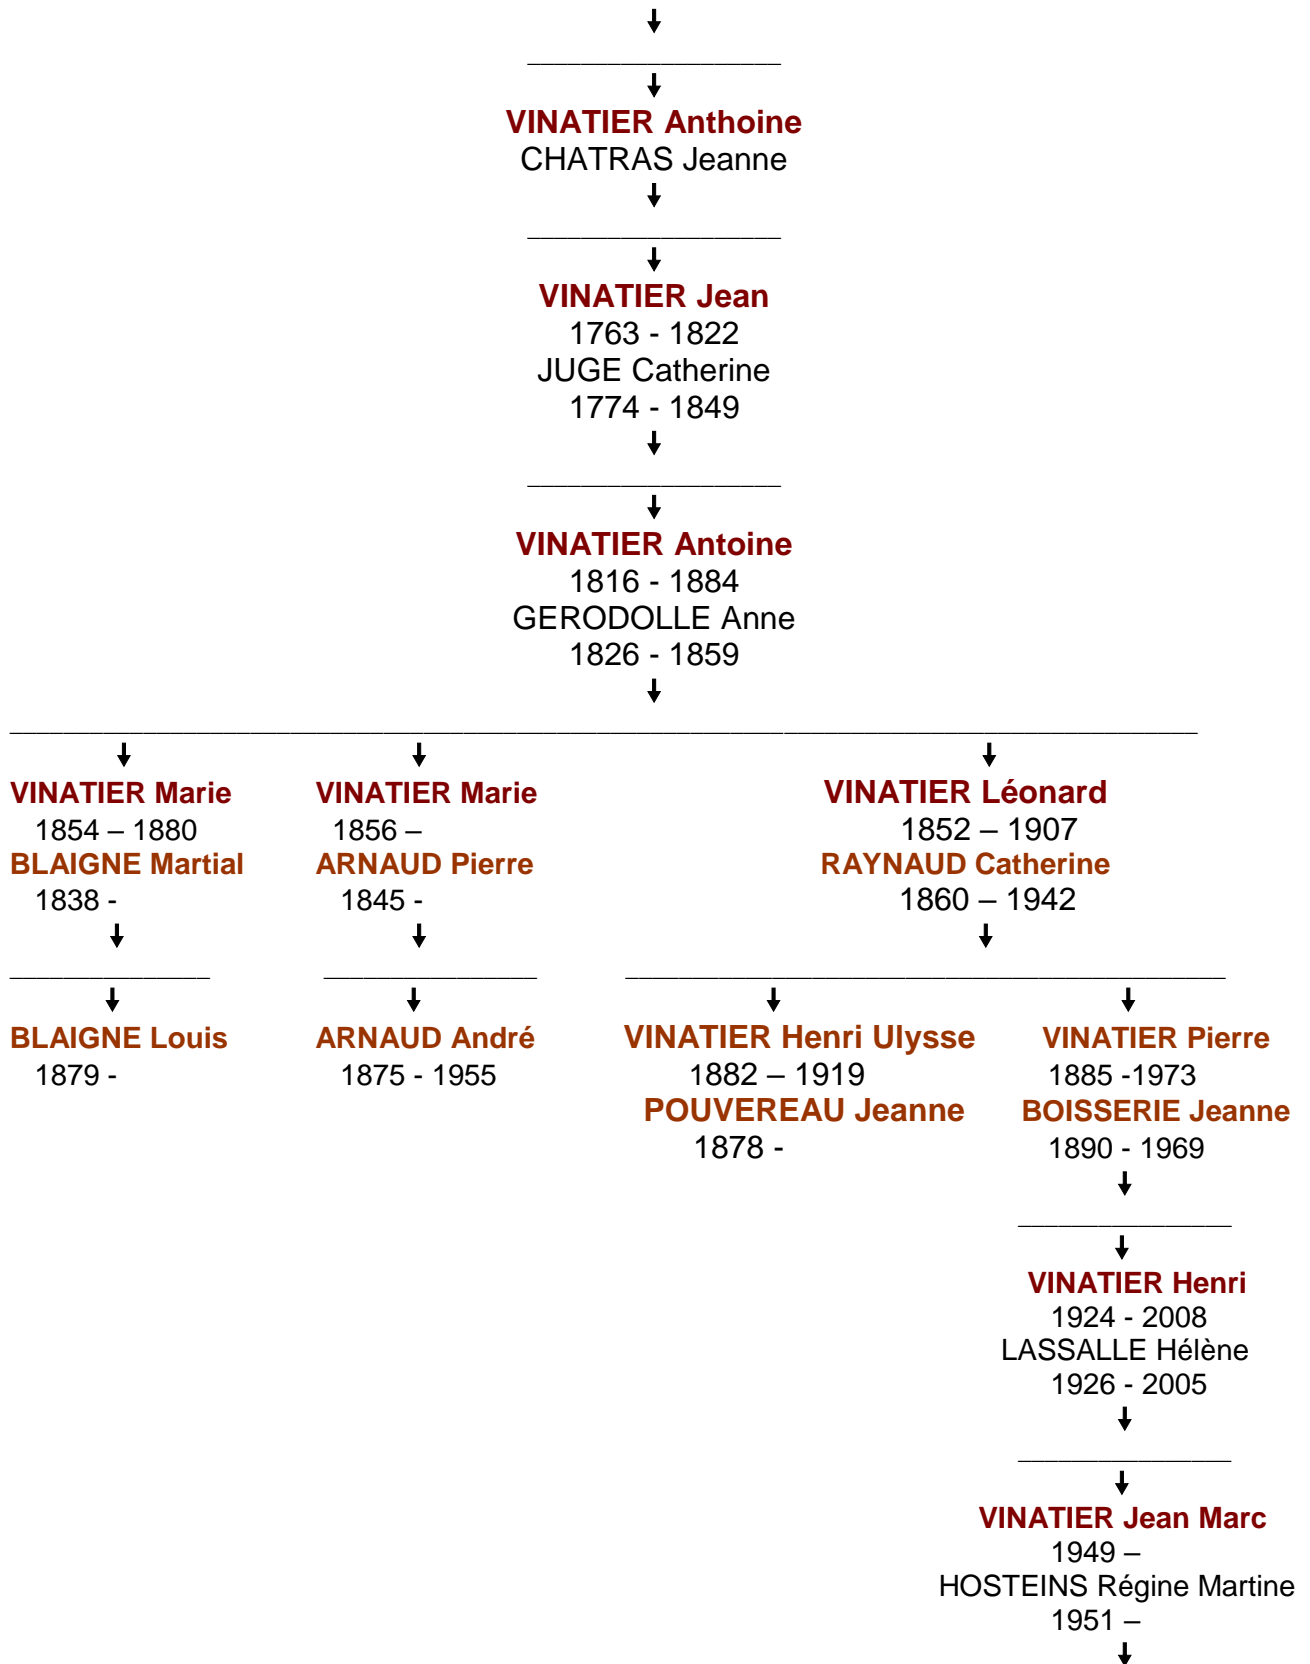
VINATIER Anthoine
CHATRAS Jeanne

VINATIER Jean
1763 - 1822
JUGE Catherine
1774 - 1849

VINATIER Antoine
1816 - 1884
GERODOLLE Anne
1826 - 1859

VINATIER Marie
1854 – 1880
BLAIGNE Martial
1838 -

BLAIGNE Louis
1879 -

VINATIER Marie
1856 –
ARNAUD Pierre
1845 -

ARNAUD André
1875 - 1955

VINATIER Léonard
1852 – 1907
RAYNAUD Catherine
1860 – 1942

VINATIER Henri Ulysse
1882 – 1919
POUVEREAU Jeanne
1878 -

VINATIER Pierre
1885 -1973
BOISSERIE Jeanne
1890 - 1969

VINATIER Henri
1924 - 2008
LASSALLE Hélène
1926 - 2005

VINATIER Jean Marc
1949 –
HOSTEINS Régine Martine
1951 –